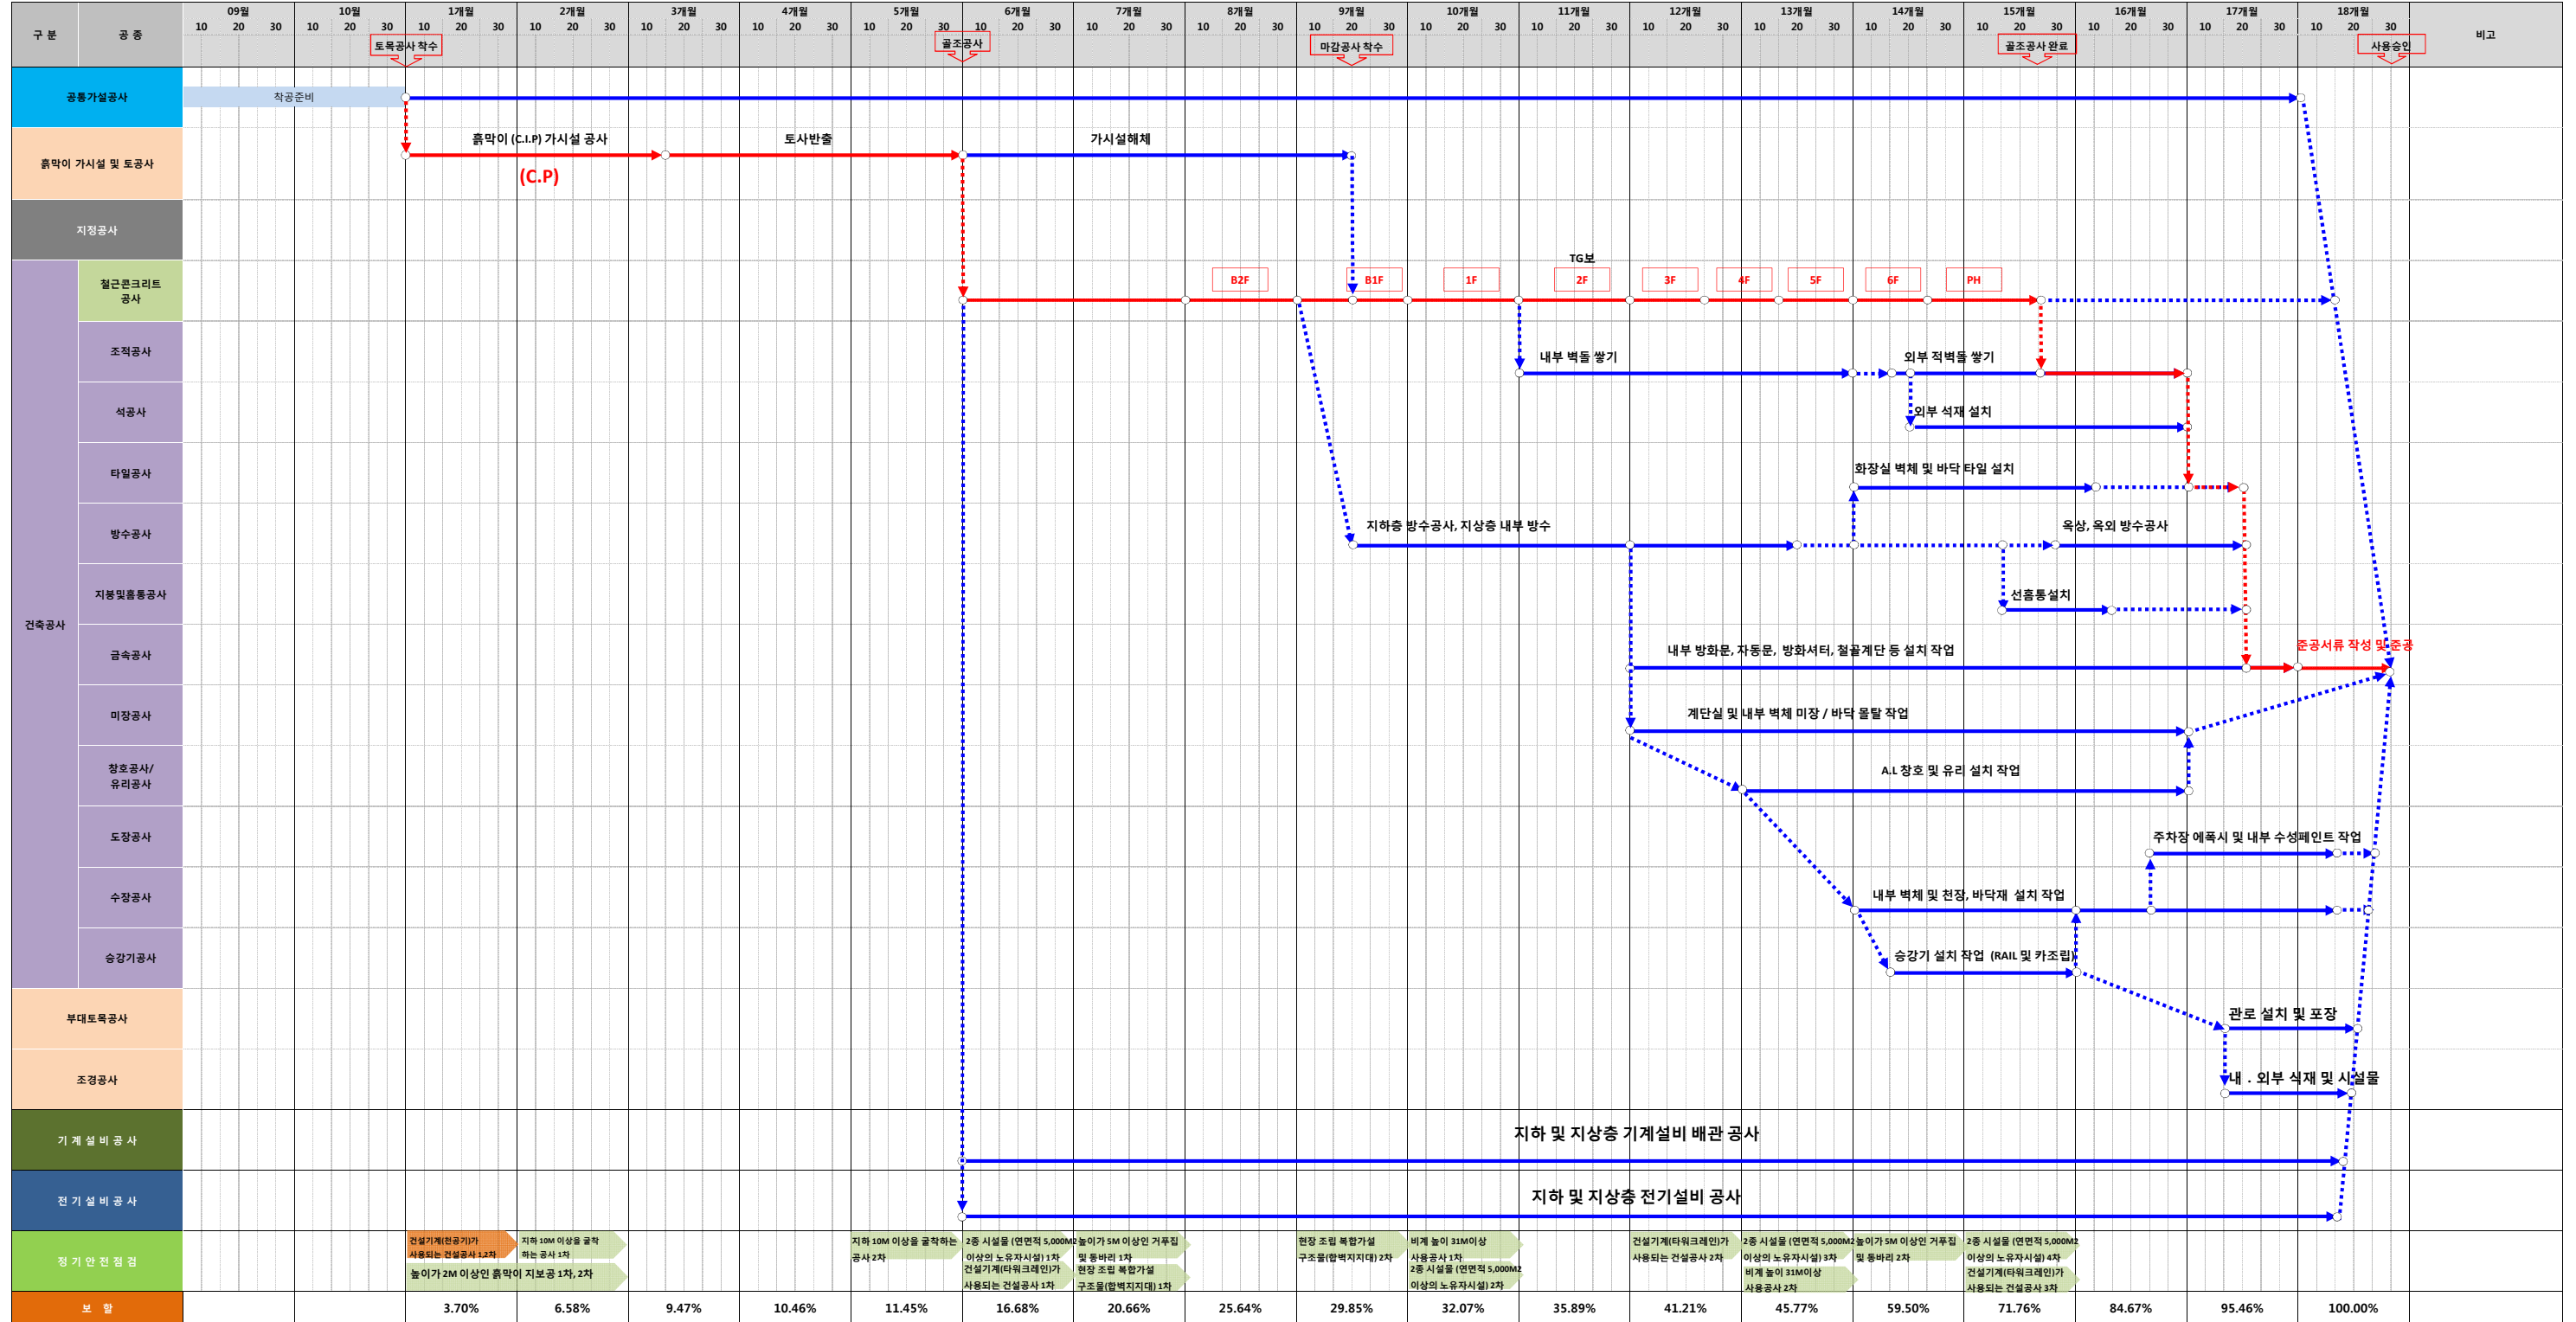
| 구 분 | 공 종 | 09월 | 10월 | 1개월 | 2개월 | 3개월 | 4개월 | 5개월 | 6개월 | 7개월 | 8개월 | 9개월 | 10개월 | 11개월 | 12개월 | 13개월 | 14개월 | 15개월 | 16개월 | 17개월 | 18개월 | 비고 |
|---|---|---|---|---|---|---|---|---|---|---|---|---|---|---|---|---|---|---|---|---|---|---|
| 공통가설공사 | | | | | | | | | | | | | | | | | | | | | | |
| 흙막이 가시설 및 토공사 | | | | | | | | | | | | | | | | | | | | | | |
| 지정공사 | | | | | | | | | | | | | | | | | | | | | | |
| 건축공사 | 철근콘크리트 공사 | | | | | | | | | | | | | | | | | | | | | |
| | 조적공사 | | | | | | | | | | | | | | | | | | | | | |
| | 석공사 | | | | | | | | | | | | | | | | | | | | | |
| | 타일공사 | | | | | | | | | | | | | | | | | | | | | |
| | 방수공사 | | | | | | | | | | | | | | | | | | | | | |
| | 지붕및홈통공사 | | | | | | | | | | | | | | | | | | | | | |
| | 금속공사 | | | | | | | | | | | | | | | | | | | | | |
| | 미장공사 | | | | | | | | | | | | | | | | | | | | | |
| | 창호공사/ 유리공사 | | | | | | | | | | | | | | | | | | | | | |
| | 도장공사 | | | | | | | | | | | | | | | | | | | | | |
| | 수장공사 | | | | | | | | | | | | | | | | | | | | | |
| | 승강기공사 | | | | | | | | | | | | | | | | | | | | | |
| 부대토목공사 | | | | | | | | | | | | | | | | | | | | | | |
| 조경공사 | | | | | | | | | | | | | | | | | | | | | | |
| 기 계 설 비 공 사 | | | | | | | | | | | | | | | | | | | | | | |
| 전 기 설 비 공 사 | | | | | | | | | | | | | | | | | | | | | | |
| 정 기 안 전 점 검 | | | | | | | | | | | | | | | | | | | | | | |
| 보 할 | | | | 3.70% | 6.58% | 9.47% | 10.46% | 11.45% | 16.68% | 20.66% | 25.64% | 29.85% | 32.07% | 35.89% | 41.21% | 45.77% | 59.50% | 71.76% | 84.67% | 95.46% | 100.00% | |

10 20 30

토목공사 착수
골조공사
마감공사 착수
골조공사 완료
사용승인

착공준비
흙막이 (C.I.P) 가시설 공사
(C.P)
토사반출
가시설해체
TG보
B2F
B1F
1F
2F
3F
4F
5F
6F
PH
내부 벽돌 쌓기
외부 적벽돌 쌓기
외부 석재 설치
화장실 벽체 및 바닥 타일 설치
지하층 방수공사, 지상층 내부 방수
옥상, 옥외 방수공사
선홈통설치
내부 방화문, 자동문, 방화셔터, 철골계단 등 설치 작업
준공서류 작성 및 준공
계단실 및 내부 벽체 미장 / 바닥 몰탈 작업
A.L 창호 및 유리 설치 작업
주차장 에폭시 및 내부 수성페인트 작업
내부 벽체 및 천장, 바닥재 설치 작업
승강기 설치 작업 (RAIL 및 카조립)
관로 설치 및 포장
내 . 외부 식재 및 시설물
지하 및 지상층 기계설비 배관 공사
지하 및 지상층 전기설비 공사

건설기계(천공기)가 사용되는 건설공사 1,2차
지하 10M 이상을 굴착하는 공사 1차
높이가 2M 이상인 흙막이 지보공 1차, 2차
지하 10M 이상을 굴착하는 공사 2차
2종 시설물 (연면적 5,000M2 이상의 노유자시설) 1차
건설기계(타워크레인)가 사용되는 건설공사 1차
높이가 5M 이상인 거푸집 및 동바리 1차
현장 조립 복합가설 구조물(합벽지지대) 1차
현장 조립 복합가설 구조물(합벽지지대) 2차
비계 높이 31M이상 사용공사 1차
2종 시설물 (연면적 5,000M2 이상의 노유자시설) 2차
건설기계(타워크레인)가 사용되는 건설공사 2차
2종 시설물 (연면적 5,000M2 이상의 노유자시설) 3차
비계 높이 31M이상 사용공사 2차
높이가 5M 이상인 거푸집 및 동바리 2차
2종 시설물 (연면적 5,000M2 이상의 노유자시설) 4차
건설기계(타워크레인)가 사용되는 건설공사 3차